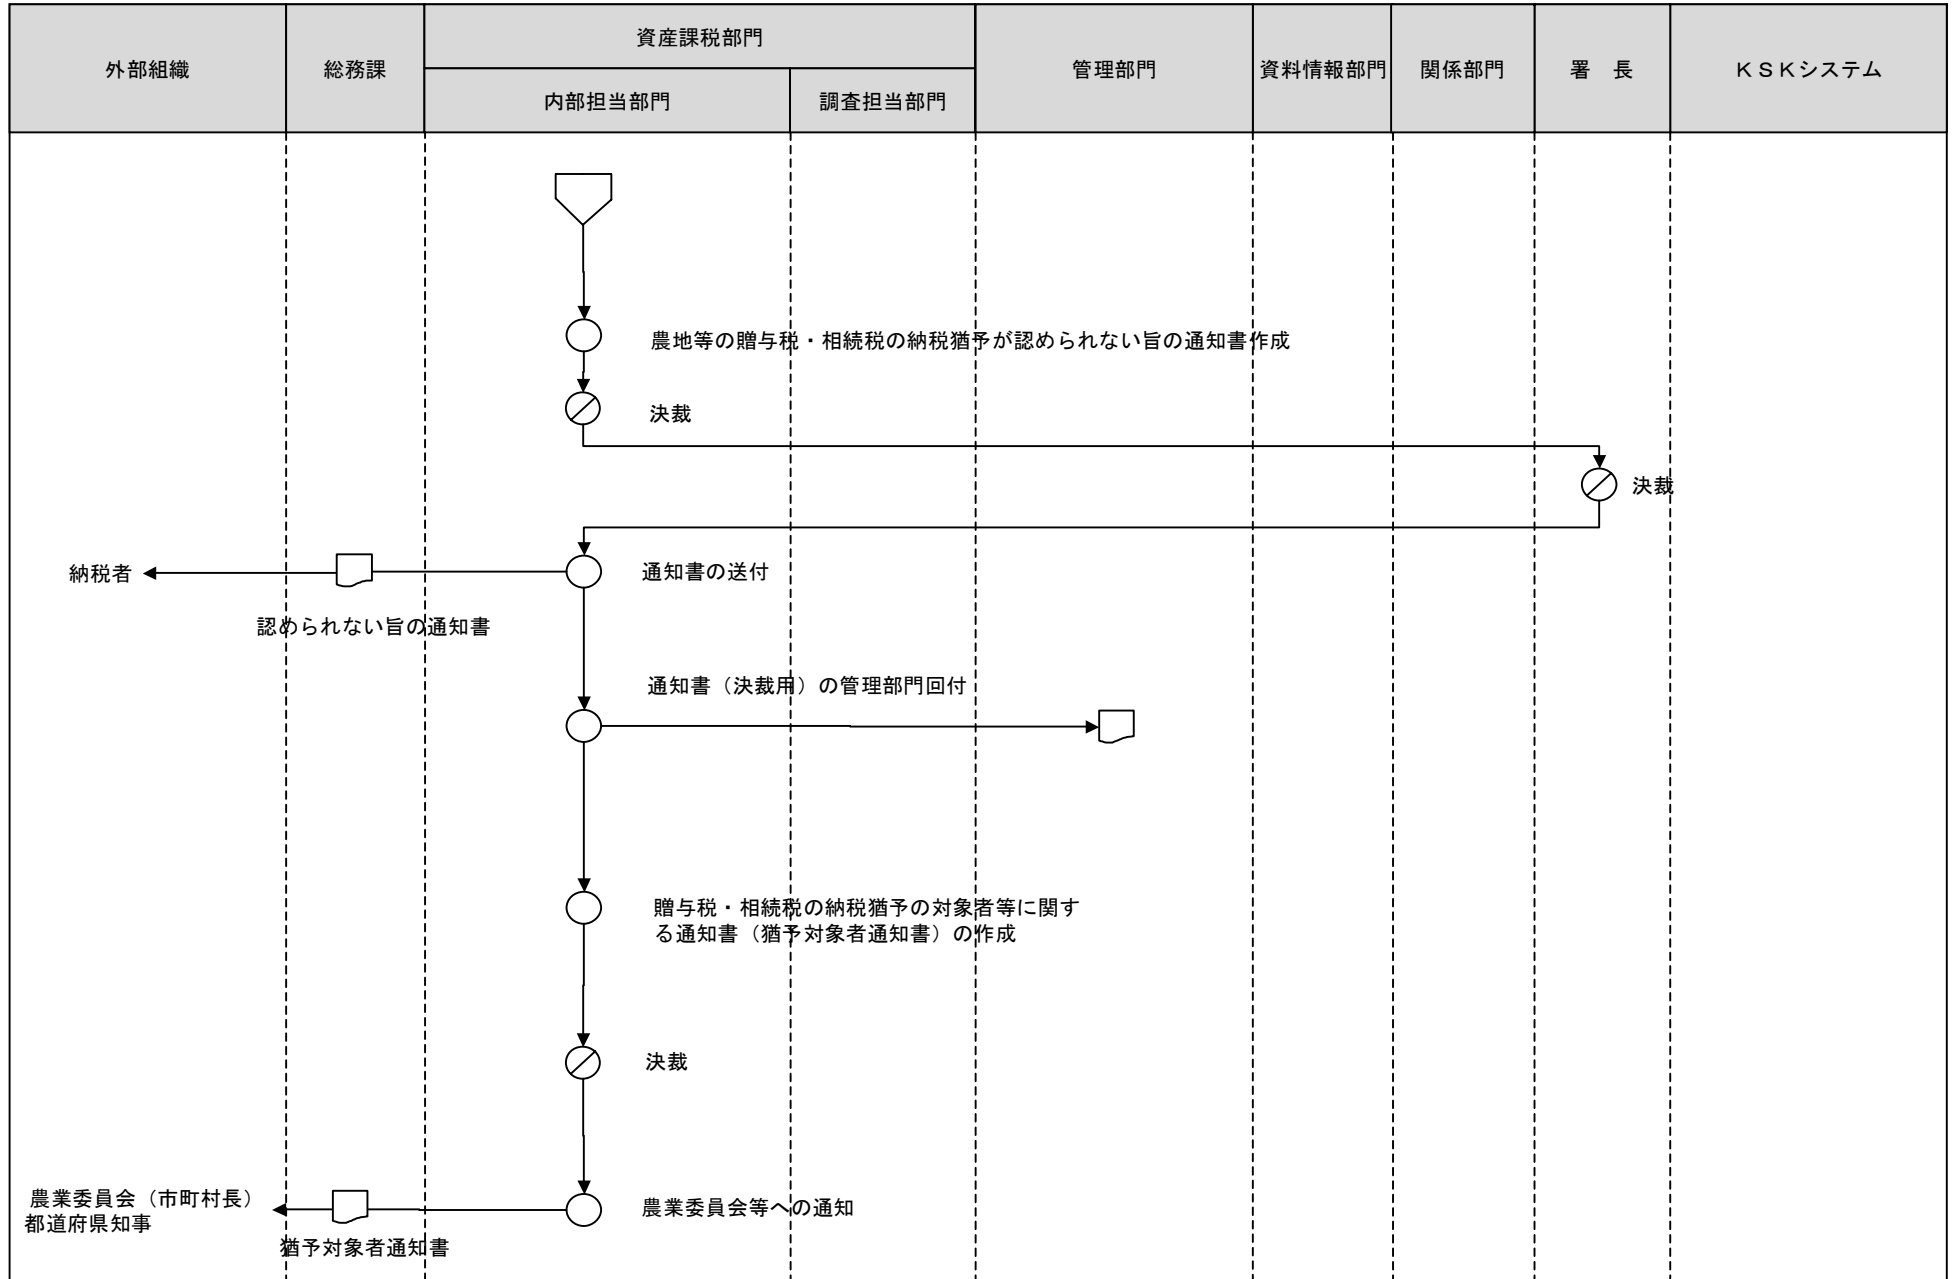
| 外部組織 | 総務課 | 資産課税部門 | | 管理部門 | 資料情報部門 | 関係部門 | 署　長 | ＫＳＫシステム |
|---|---|---|---|---|---|---|---|---|
| | | 内部担当部門 | 調査担当部門 | | | | | |

農地等の贈与税・相続税の納税猶予が認められない旨の通知書作成

決裁

決裁

納税者

通知書の送付

認められない旨の通知書

通知書（決裁用）の管理部門回付

贈与税・相続税の納税猶予の対象者等に関する通知書（猶予対象者通知書）の作成

決裁

農業委員会（市町村長）
都道府県知事

農業委員会等への通知

猶予対象者通知書